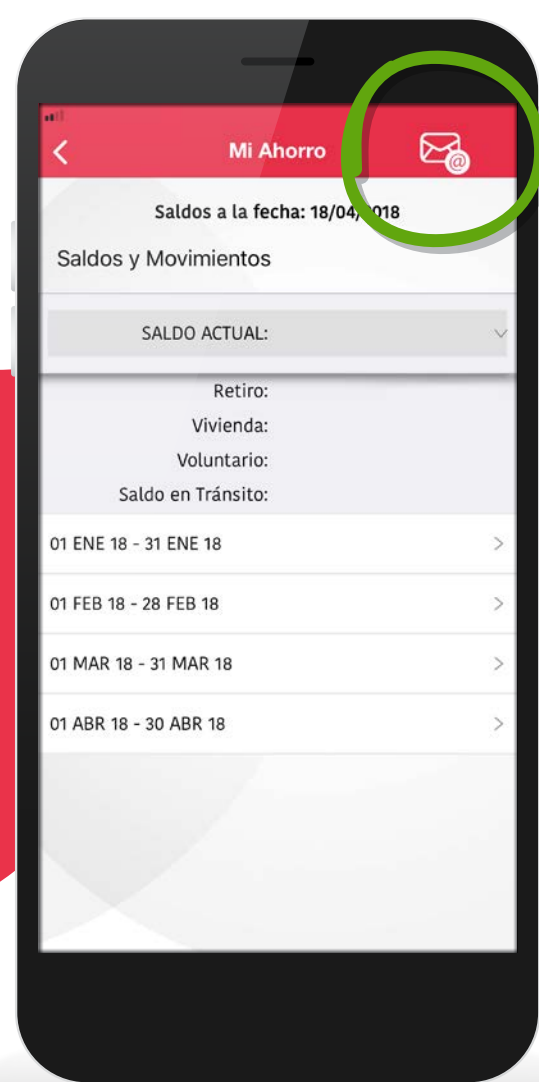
Mi Ahorro

Saldos a la fecha: 18/04/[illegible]018

Saldos y Movimientos

SALDO ACTUAL:

Retiro:
Vivienda:
Voluntario:
Saldo en Tránsito:

01 ENE 18 - 31 ENE 18

01 FEB 18 - 28 FEB 18

01 MAR 18 - 31 MAR 18

01 ABR 18 - 30 ABR 18